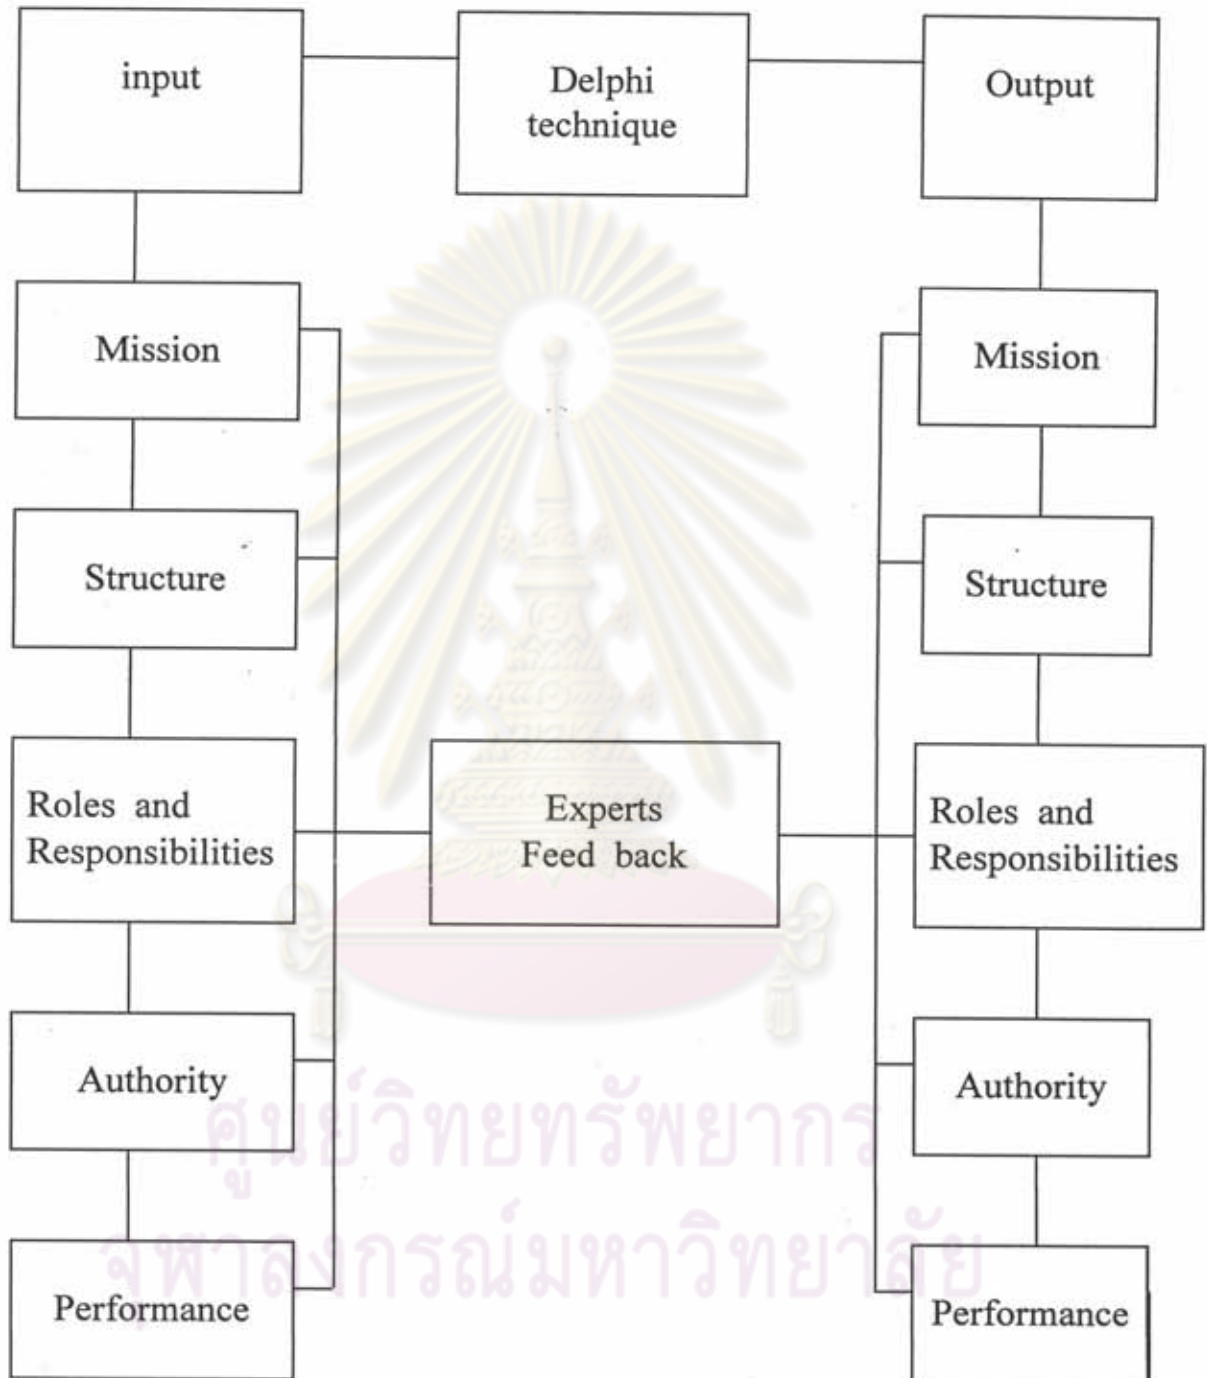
input

Delphi technique

Output

Mission

Mission

Structure

Structure

Roles and Responsibilities

Experts Feed back

Roles and Responsibilities

Authority

Authority

Performance

Performance

ศูนย์วิทยทรัพยากร
จุฬาลงกรณ์มหาวิทยาลัย